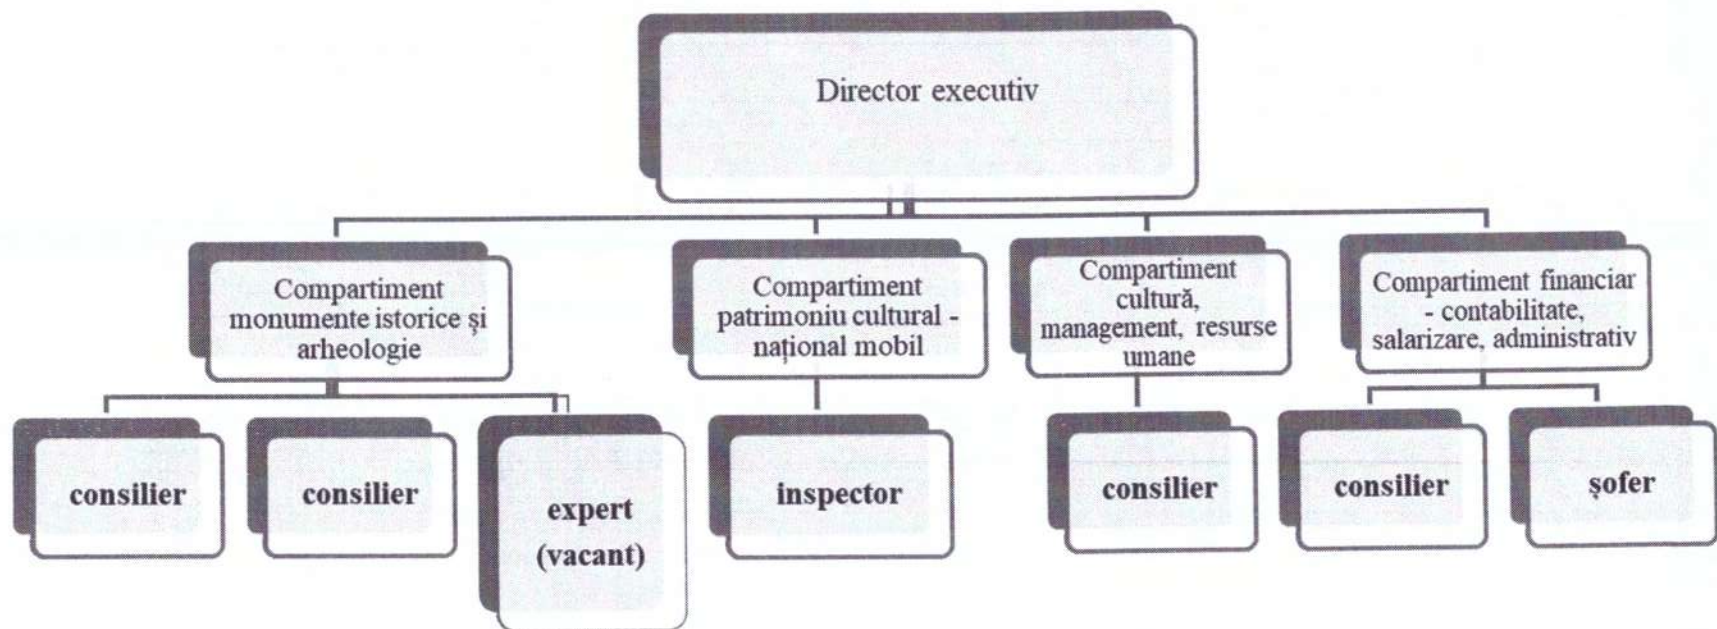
Director executiv

Compartiment monumente istorice şi arheologie

consilier

consilier

expert (vacant)

Compartiment patrimoniu cultural - naţional mobil

inspector

Compartiment cultură, management, resurse umane

consilier

Compartiment financiar - contabilitate, salarizare, administrativ

consilier

şofer